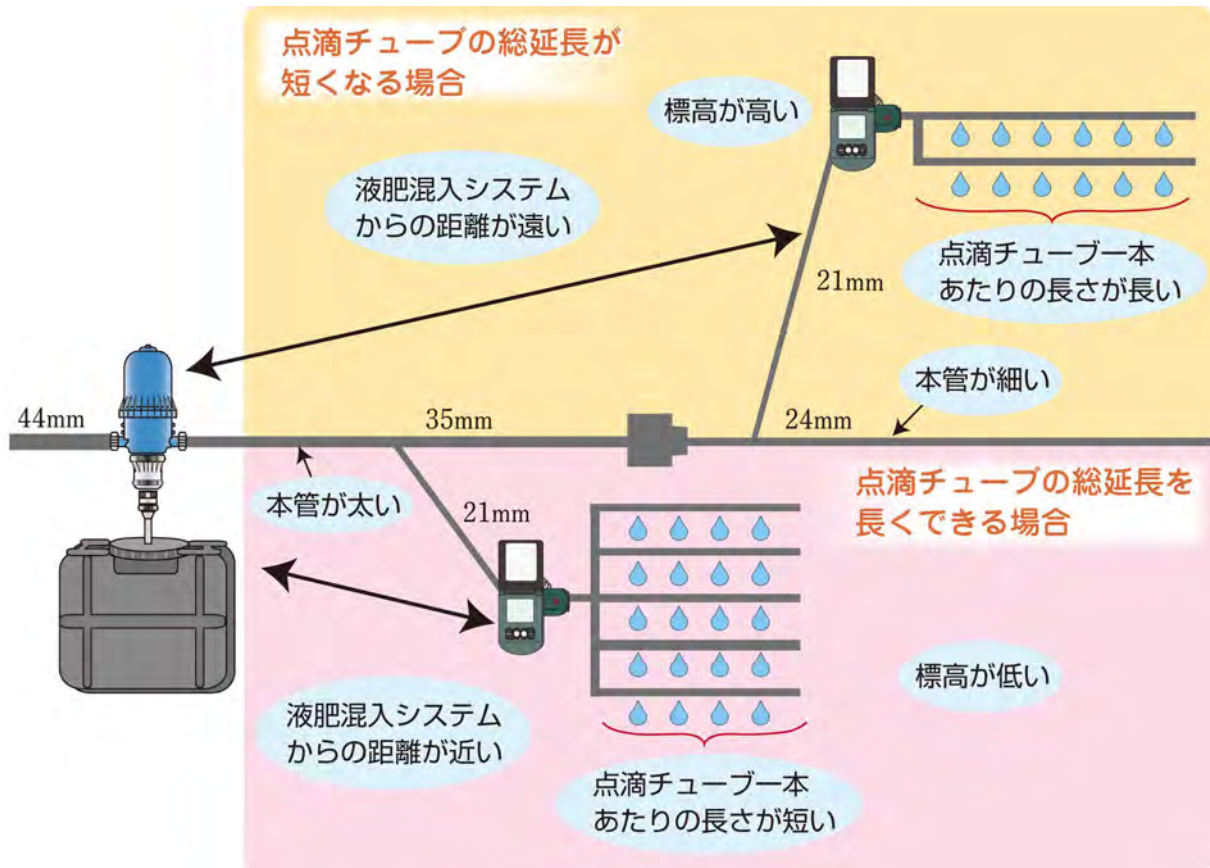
点滴チューブの総延長が短くなる場合

標高が高い

液肥混入システムからの距離が遠い

21mm

点滴チューブ一本あたりの長さが長い

本管が細い

44mm

35mm

24mm

本管が太い

点滴チューブの総延長を長くできる場合

21mm

標高が低い

液肥混入システムからの距離が近い

点滴チューブ一本あたりの長さが短い